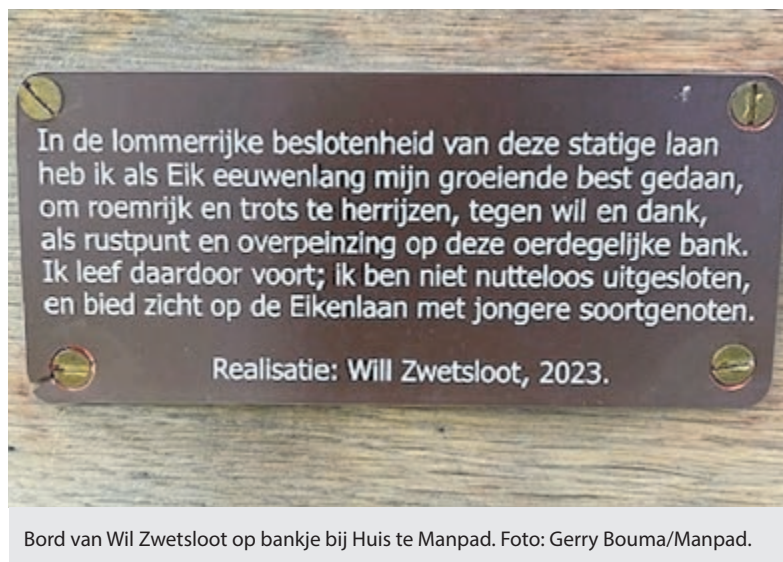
In de lommerrijke beslotenheid van deze statige laan
heb ik als Eik eeuwenlang mijn groeiende best gedaan,
om roemrijk en trots te herrijzen, tegen wil en dank,
als rustpunt en overpeinzing op deze oerdegelijke bank.
Ik leef daardoor voort; ik ben niet nutteloos uitgesloten,
en bied zicht op de Eikenlaan met jongere soortgenoten.

Realisatie: Will Zwetsloot, 2023.

Bord van Wil Zwetsloot op bankje bij Huis te Manpad. Foto: Gerry Bouma/Manpad.